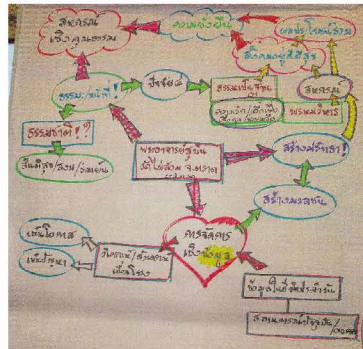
สังคมที่
เชิงคุณธรรม

ความยั่งยืน

แลกเปลี่ยนเรียนรู้

สังคมอยู่เย็น
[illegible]

สังคม
ยา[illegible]

ธรรมะ นำ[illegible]!

ปัจจัย ๔

ธรรมชาติ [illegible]
ออก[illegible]/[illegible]
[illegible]

ธรรมชาติ !?

สิ่งที่สร้าง/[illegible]/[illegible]

พระอาจารย์ทุ่งนัน
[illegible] จ.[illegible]

สร้างศรัทธา!

สร้างเพราะความ

เห็นโอกาส

เห็นปัญหา

วิเคราะห์/ตั้งคำถาม
เชื่อมโยง

ครูจัดการ
เชิงข้อมูล

ข้อมูลที่เป็นตัวจริงจัง

สถานการณ์ที่ปัญหา/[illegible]